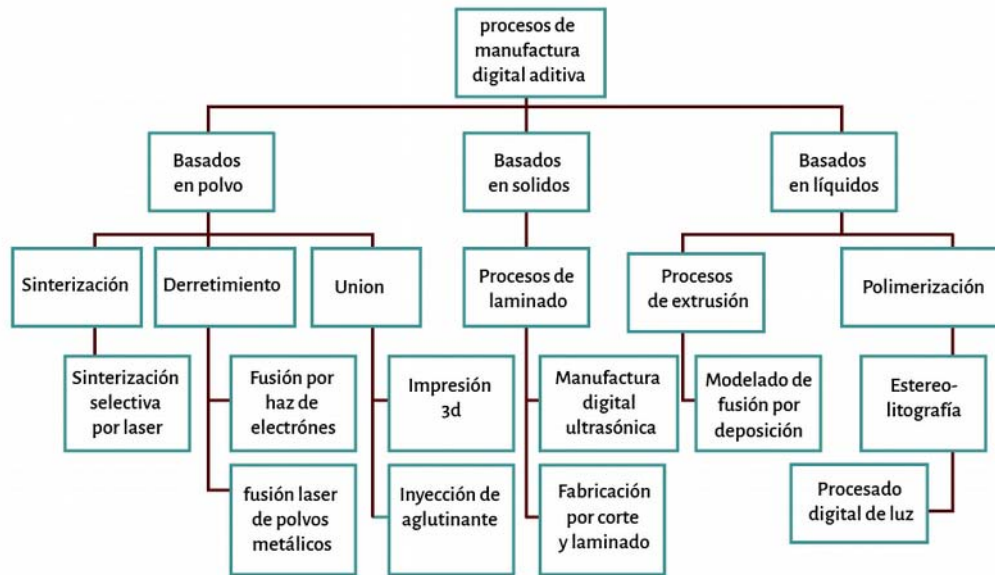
procesos de manufactura digital aditiva

Basados en polvo

Basados en solidos

Basados en líquidos

Sinterización

Derretimiento

Union

Procesos de laminado

Procesos de extrusión

Polimerización

Sinterización selectiva por laser

Fusión por haz de electrónes

fusión laser de polvos metálicos

Impresión 3d

Inyección de aglutinante

Manufactura digital ultrasónica

Fabricación por corte y laminado

Modelado de fusión por deposición

Estereolitografía

Procesado digital de luz